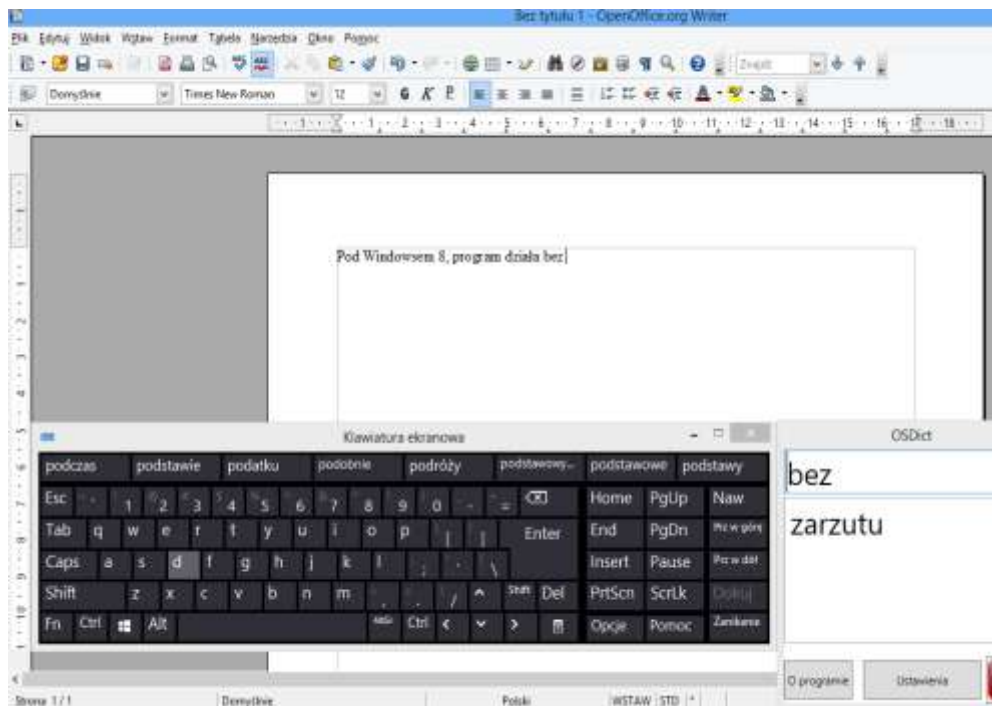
Bez tytułu 1 - OpenOffice.org Writer

Plik Edytuj Widok Wstaw Format Tabela Narzędzia Okno Pomoc

Zmień

Domyślnie Times New Roman 12

Pod Windowsem 8, program działa bez

Klawiatura ekranowa

podczas podstawie podatku podobnie podróży podstawowy... podstawowe podstawy

Esc 1 2 3 4 5 6 7 8 9 0 - = Home PgUp Naw

Tab q w e r t y u i o p [ ] Enter End PgDn Prz w górę

Caps a s d f g h j k l ; ' \ Insert Pause Prz w dół

Shift z x c v b n m , . / ^ Shift Del PrtScn ScrLk Dokuj

Fn Ctrl Alt Alt Ctrl < v > Opcje Pomoc Zanikanie

OSDict

bez

zarzutu

O programie Ustawienia

Strona 1 / 1 Domyślnie Polski WSTAW STD *